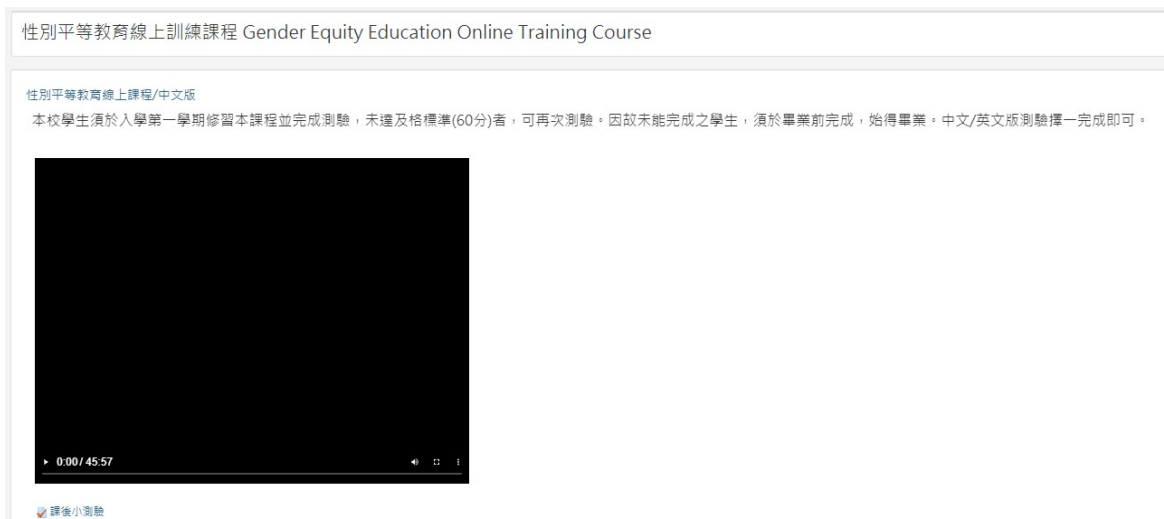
性別平等教育線上訓練課程 Gender Equity Education Online Training Course

性別平等教育線上課程/中文版

本校學生須於入學第一學期修習本課程並完成測驗，未達及格標準(60分)者，可再次測驗。因故未能完成之學生，須於畢業前完成，始得畢業。中文/英文版測驗擇一完成即可。

0:00 / 45:57

課後小測驗